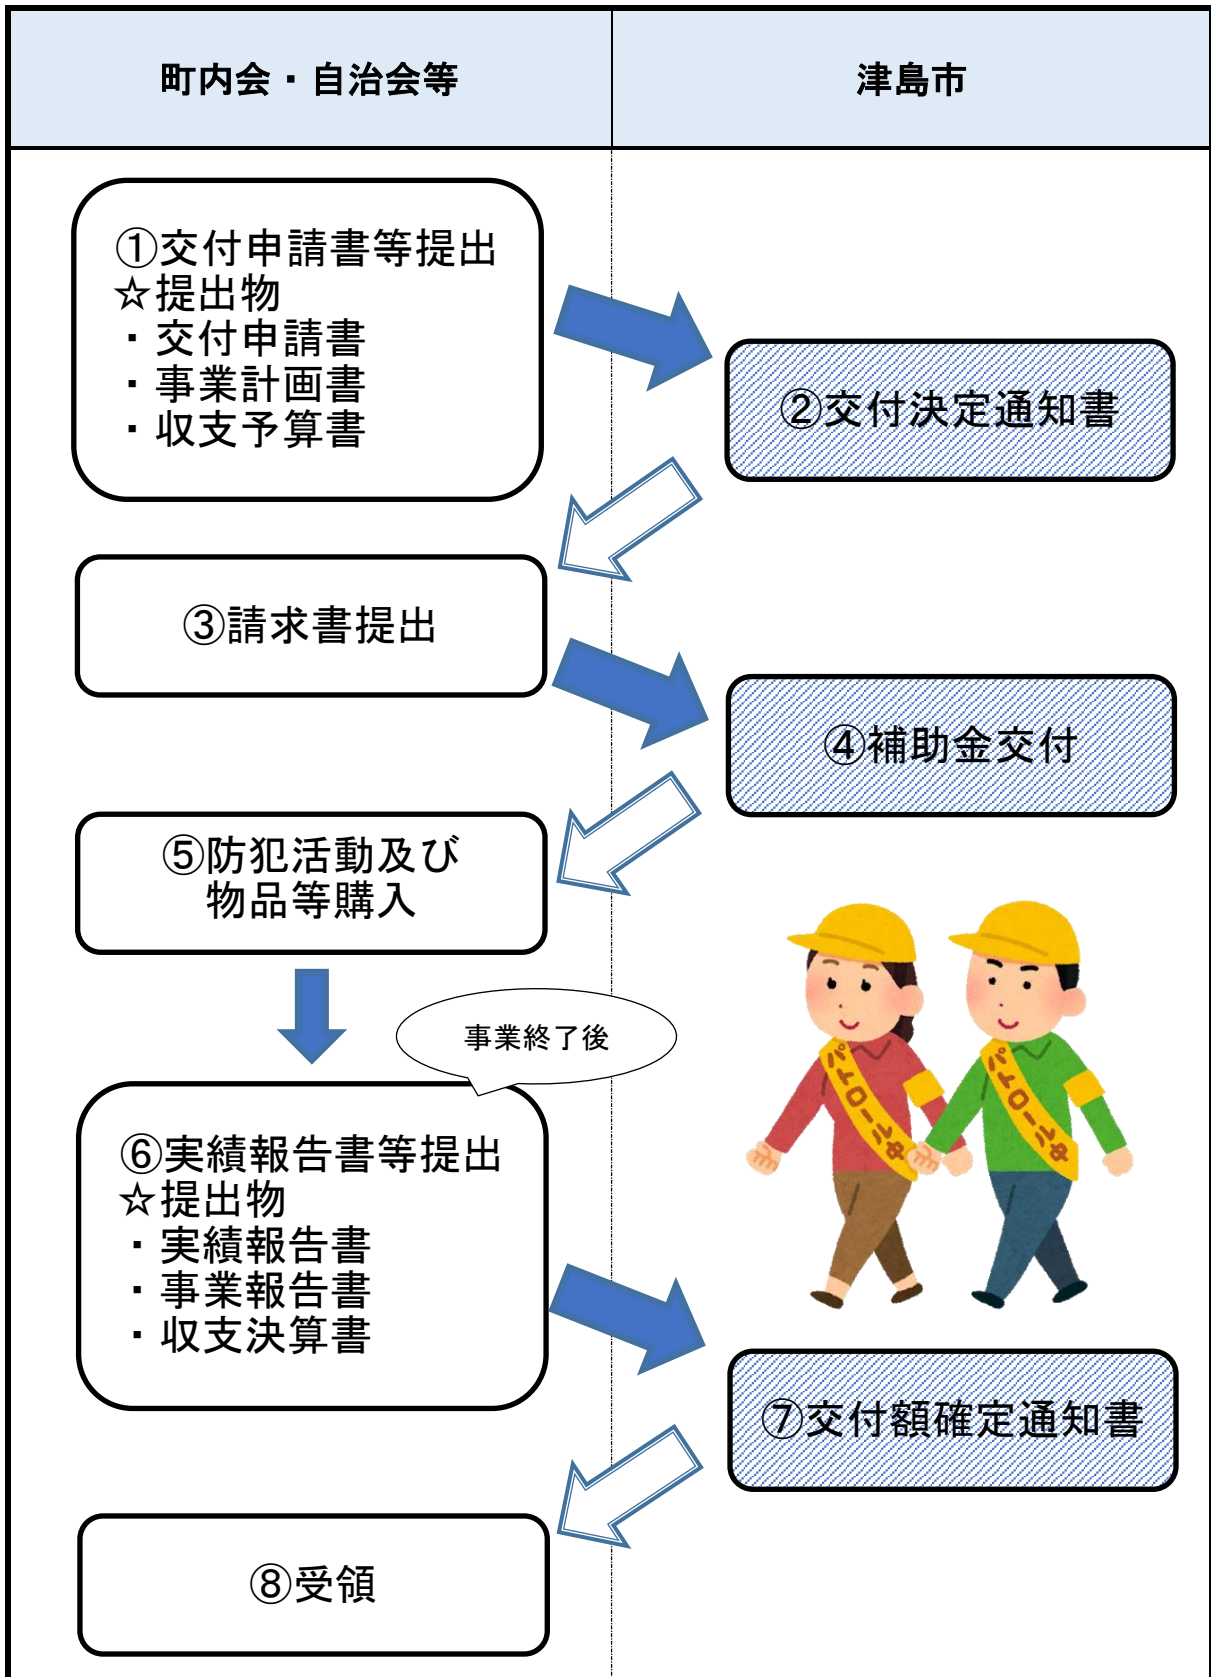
町内会・自治会等

津島市

①交付申請書等提出
☆提出物
・交付申請書
・事業計画書
・収支予算書

②交付決定通知書

③請求書提出

④補助金交付

⑤防犯活動及び物品等購入

事業終了後

⑥実績報告書等提出
☆提出物
・実績報告書
・事業報告書
・収支決算書

パトロール中

パトロール中

⑦交付額確定通知書

⑧受領